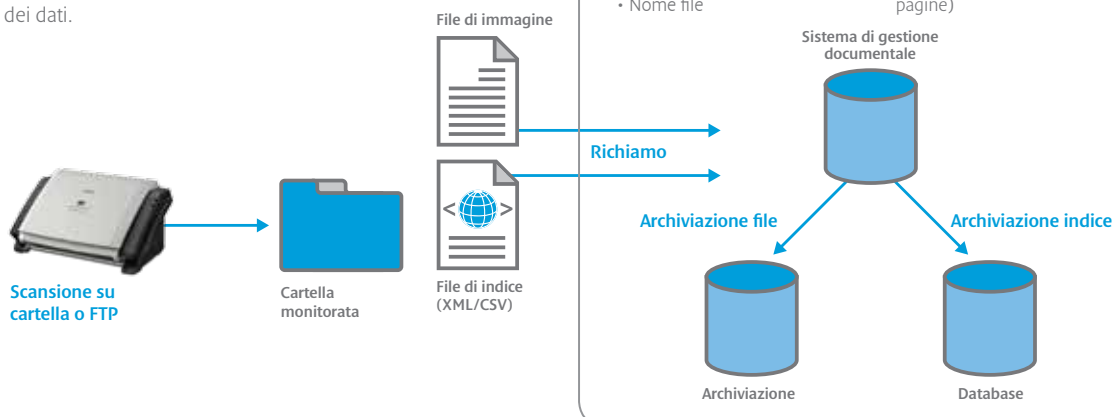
dei dati.

File di immagine

• Nome file

pagine)

Sistema di gestione documentale

Richiamo

Archiviazione file

Archiviazione indice

Scansione su cartella o FTP

Cartella monitorata

File di indice (XML/CSV)

Archiviazione

Database